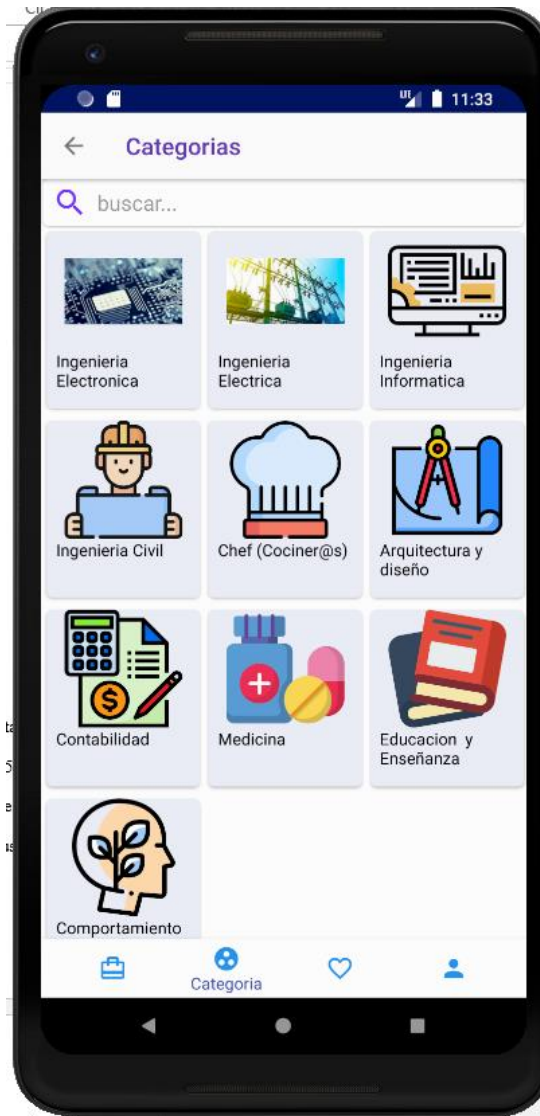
11:33

Categorias

buscar...

Ingenieria Electronica

Ingenieria Electrica

Ingenieria Informatica

Ingenieria Civil

Chef (Cociner@s)

Arquitectura y diseño

Contabilidad

Medicina

Educacion y Enseñanza

Comportamiento

Categoria